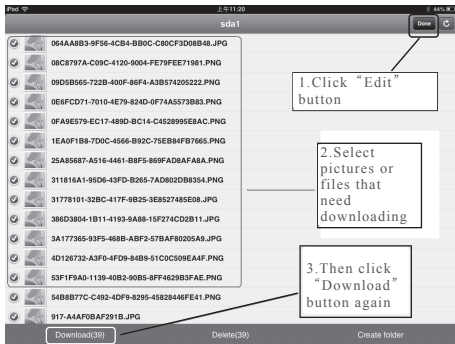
iPad 上午11:20 44%

sda1

Done

064AA8B3-9F56-4CB4-BB0C-C80CF3D08B48.JPG

08C8797A-C09C-4120-9004-FE79FEE71981.PNG

09D5B565-722B-400F-86F4-A3B574205222.PNG

0E6FCD71-7010-4E79-824D-0F74A5573B83.PNG

0FA9E579-EC17-489D-BC14-C4528995E8AC.PNG

1EA0F1B8-7D0C-4566-B92C-75EB84FB7665.PNG

25A85687-A516-4461-B8F5-869FAD8AFA8A.PNG

311816A1-95D6-43FD-B265-7AD802DB8354.PNG

31778101-32BC-417F-9B25-3E8527485E08.JPG

386D3804-1B11-4193-9A88-15F274CD2B11.JPG

3A177365-93F5-468B-ABF2-57BAF80205A9.JPG

4D126732-A3F0-4FD9-84B9-51C0C509EA4F.PNG

53F1F9A0-1139-40B2-90B5-8FF4629B3FAE.PNG

54B8B77C-C492-4DF9-8295-45828446FE41.PNG

917-A4AF0BAF291B.JPG

1.Click “Edit” button

2.Select pictures or files that need downloading

3.Then click “Download” button again

Download(39) Delete(39) Create folder